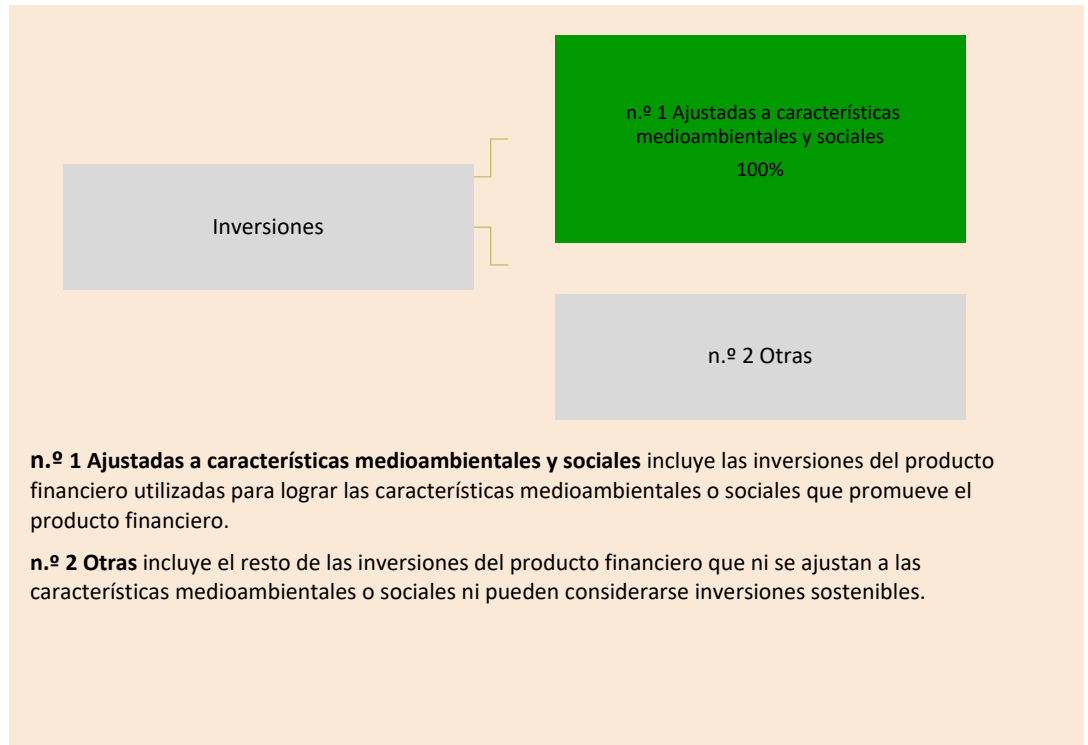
n.º 1 Ajustadas a características medioambientales y sociales

100%

Inversiones

n.º 2 Otras

**n.º 1 Ajustadas a características medioambientales y sociales** incluye las inversiones del producto financiero utilizadas para lograr las características medioambientales o sociales que promueve el producto financiero.

**n.º 2 Otras** incluye el resto de las inversiones del producto financiero que ni se ajustan a las características medioambientales o sociales ni pueden considerarse inversiones sostenibles.